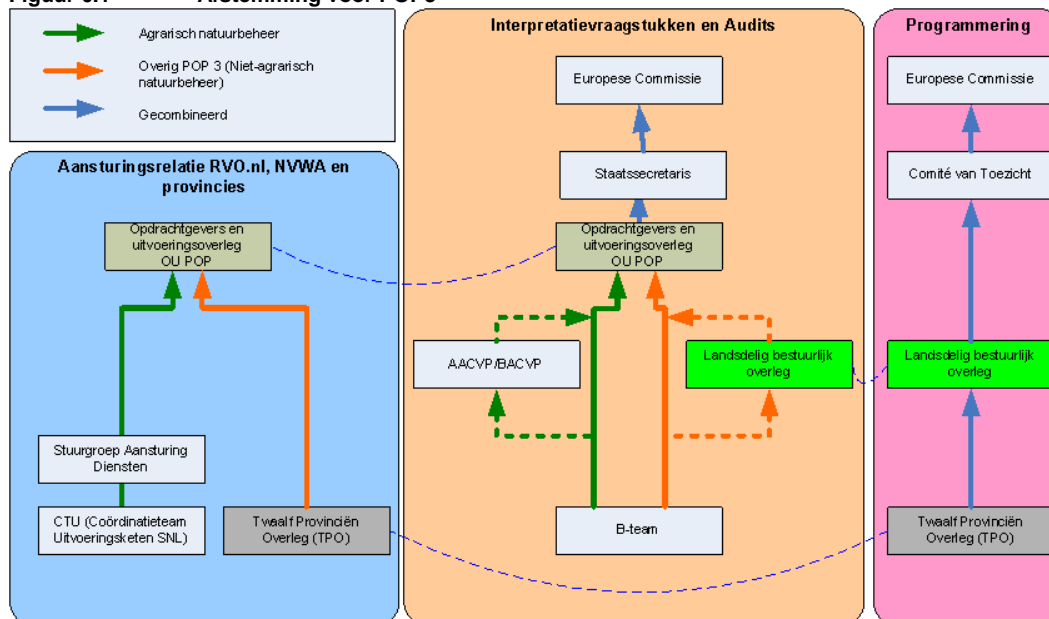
Figuur 6.1 Afstemming voor POP3

Agrarisch natuurbeheer
Overig POP 3 (Niet-agrarisch natuurbeheer)
Gecombineerd

Aansturingsrelatie RVO.nl, NVWA en provincies

Opdrachtgevers en uitvoeringsoverleg OU POP

Stuurgroep Aansturing Diensten

CTU (Coördinatieteam Uitvoeringsketen SNL)

Twaalf Provinciën Overleg (TPO)

Interpretatievraagstukken en Audits

Europese Commissie

Staatssecretaris

Opdrachtgevers en uitvoeringsoverleg OU POP

AACVP/BACVP

Landsdelig bestuurlijk overleg

B-team

Programmering

Europese Commissie

Comité van Toezicht

Landsdelig bestuurlijk overleg

Twaalf Provinciën Overleg (TPO)